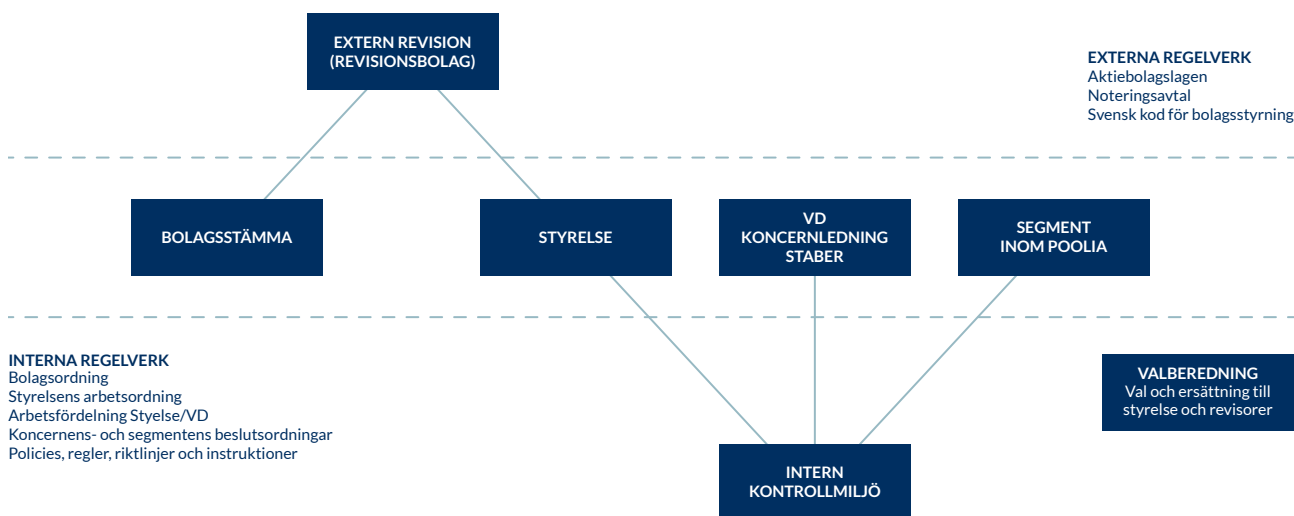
EXTERN REVISION
(REVISIONSBOLAG)

EXTERNA REGELVERK
Aktiebolagslagen
Noteringsavtal
Svensk kod för bolagsstyrning

BOLAGSSTÄMMA

STYRELSE

VD
KONCERNLEDNING
STABER

SEGMENT
INOM POOLIA

INTERNA REGELVERK
Bolagsordning
Styrelsens arbetsordning
Arbetsfördelning Styelse/VD
Koncernens- och segmentens beslutsordningar
Policies, regler, riktlinjer och instruktioner

VALBEREDNING
Val och ersättning till styrelse och revisorer

INTERN
KONTROLLMILJÖ